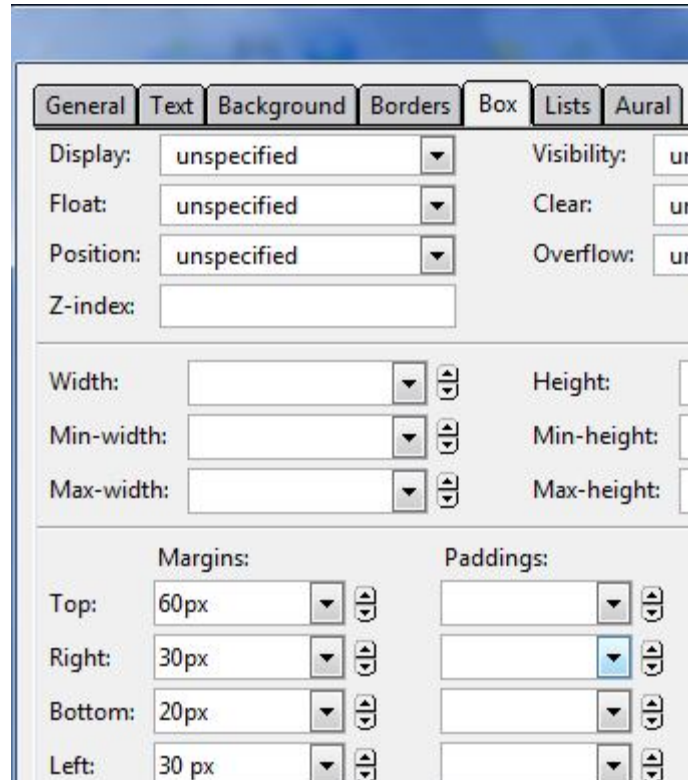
General Text Background Borders Box Lists Aural

Display: unspecified
Visibility: ur
Float: unspecified
Clear: ur
Position: unspecified
Overflow: ur
Z-index:

Width:
Height:
Min-width:
Min-height:
Max-width:
Max-height:

Margins:
Paddings:
Top: 60px
Right: 30px
Bottom: 20px
Left: 30 px